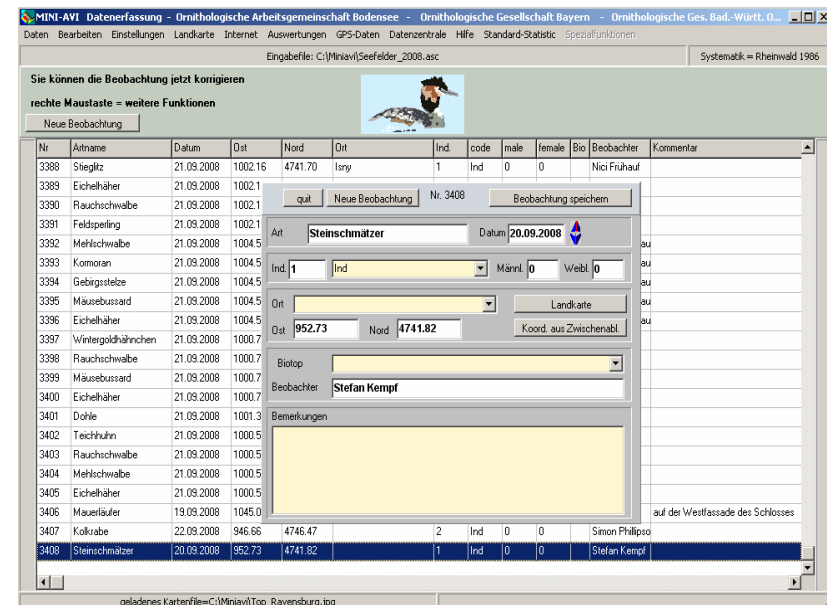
MINI-AVI Datenerfassung - Ornithologische Arbeitsgemeinschaft Bodensee - Ornithologische Gesellschaft Bayern - Ornithologische Ges. Bad.-Württ. O...

Daten Bearbeiten Einstellungen Landkarte Internet Auswertungen GPS-Daten Datenzentrale Hilfe Standard-Statistic SpezialFunktionen

Eingabefile: C:\Miniavi\Seefelder_2008.asc

Systematik = Rheinwald 1986

Sie können die Beobachtung jetzt korrigieren

rechte Maustaste = weitere Funktionen

Neue Beobachtung

| Nr | Artname | Datum | Ost | Nord | Ort | Ind. | code | male | female | Bio | Beobachter | Kommentar |
|---|---|---|---|---|---|---|---|---|---|---|---|---|
| 3388 | Stieglitz | 21.09.2008 | 1002.16 | 4741.70 | Isny | 1 | Ind | 0 | 0 | | Nici Frühauf | |
| 3389 | Eichelhäher | 21.09.2008 | 1002.1 | | | | | | | | | |
| 3390 | Rauchschwalbe | 21.09.2008 | 1002.1 | | | | | | | | | |
| 3391 | Feldsperling | 21.09.2008 | 1002.1 | | | | | | | | | |
| 3392 | Mehlschwalbe | 21.09.2008 | 1004.5 | | | | | | | | au | |
| 3393 | Kormoran | 21.09.2008 | 1004.5 | | | | | | | | au | |
| 3394 | Gebirgsstelze | 21.09.2008 | 1004.5 | | | | | | | | au | |
| 3395 | Mäusebussard | 21.09.2008 | 1004.5 | | | | | | | | au | |
| 3396 | Eichelhäher | 21.09.2008 | 1004.5 | | | | | | | | au | |
| 3397 | Wintergoldhähnchen | 21.09.2008 | 1000.7 | | | | | | | | | |
| 3398 | Rauchschwalbe | 21.09.2008 | 1000.7 | | | | | | | | | |
| 3399 | Mäusebussard | 21.09.2008 | 1000.7 | | | | | | | | | |
| 3400 | Eichelhäher | 21.09.2008 | 1000.7 | | | | | | | | | |
| 3401 | Dohle | 21.09.2008 | 1001.3 | | | | | | | | | |
| 3402 | Teichhuhn | 21.09.2008 | 1000.5 | | | | | | | | | |
| 3403 | Rauchschwalbe | 21.09.2008 | 1000.5 | | | | | | | | | |
| 3404 | Mehlschwalbe | 21.09.2008 | 1000.5 | | | | | | | | | |
| 3405 | Eichelhäher | 21.09.2008 | 1000.5 | | | | | | | | | |
| 3406 | Mauerläufer | 19.09.2008 | 1045.0 | | | | | | | | | auf der Westfassade des Schlosses |
| 3407 | Kolkrabe | 22.09.2008 | 946.66 | 4746.47 | | 2 | Ind | 0 | 0 | | Simon Phillipso | |
| 3408 | Steinschmätzer | 20.09.2008 | 952.73 | 4741.82 | | 1 | Ind | 0 | 0 | | Stefan Kempf | |

quit Neue Beobachtung Nr. 3408 Beobachtung speichern

Art Steinschmätzer Datum 20.09.2008

Ind. 1 Ind Männl. 0 Weibl. 0

Ort Landkarte

Ost 952.73 Nord 4741.82 Koord. aus Zwischenabl.

Biotop

Beobachter Stefan Kempf

Bemerkungen

geladenes Kartenfile=C:\Miniavi\Top_Ravensburg.jpg